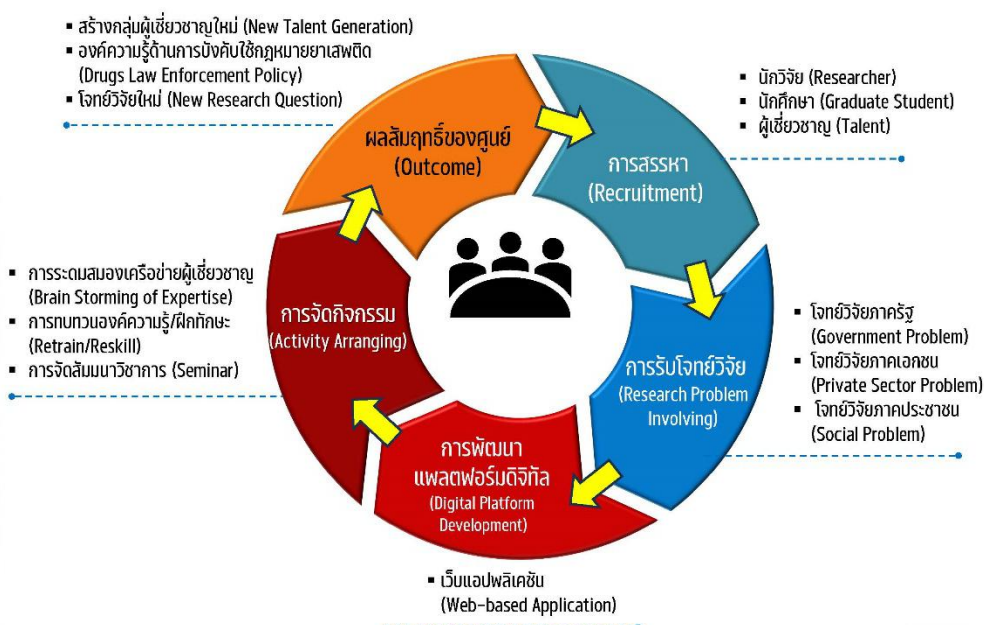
▪ สร้างกลุ่มผู้เชี่ยวชาญใหม่ (New Talent Generation)
▪ องค์ความรู้ด้านการบังคับใช้กฎหมายยาเสพติด (Drugs Law Enforcement Policy)
▪ โจทย์วิจัยใหม่ (New Research Question)

▪ นักวิจัย (Researcher)
▪ นักศึกษา (Graduate Student)
▪ ผู้เชี่ยวชาญ (Talent)

ผลสัมฤทธิ์ของศูนย์ (Outcome)

การสรรหา (Recruitment)

▪ การระดมสมองเครือข่ายผู้เชี่ยวชาญ (Brain Storming of Expertise)
▪ การทบทวนองค์ความรู้/ฝึกทักษะ (Retrain/Reskill)
▪ การจัดสัมมนาวิชาการ (Seminar)

การจัดกิจกรรม (Activity Arranging)

การรับโจทย์วิจัย (Research Problem Involving)

▪ โจทย์วิจัยภาครัฐ (Government Problem)
▪ โจทย์วิจัยภาคเอกชน (Private Sector Problem)
▪ โจทย์วิจัยภาคประชาชน (Social Problem)

การพัฒนาแพลตฟอร์มดิจิทัล (Digital Platform Development)

▪ เว็บแอปพลิเคชัน (Web-based Application)